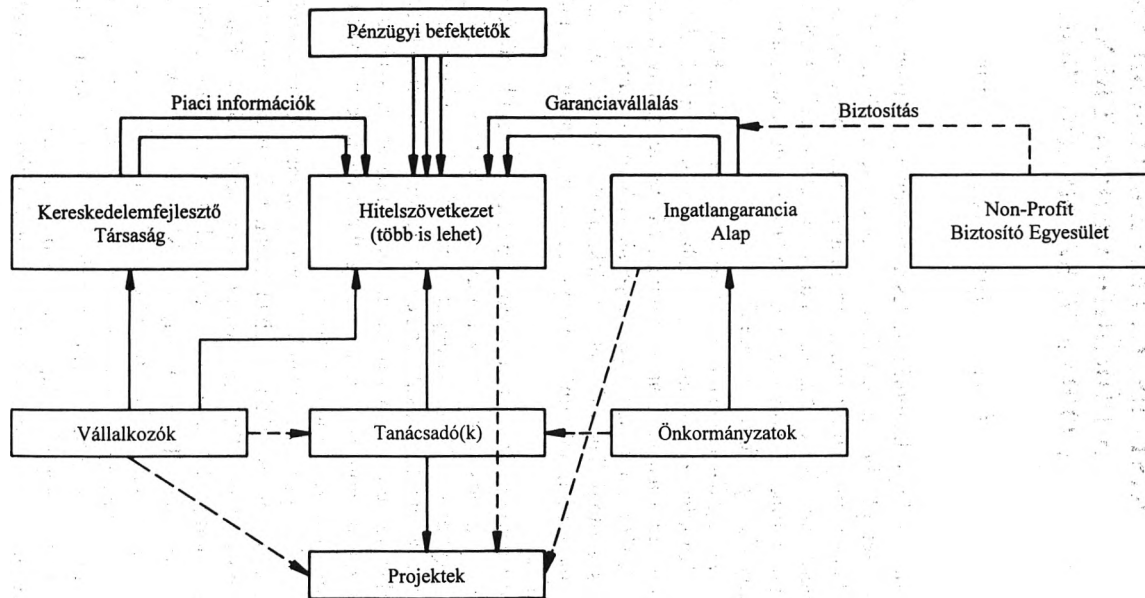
Pénzügyi befektetők

Piaci információk

Garanciavállalás

Biztosítás

Kereskedelemfejlesztő Társaság

Hitelszövetkezet (több is lehet)

Ingatlangarancia Alap

Non-Profit Biztosító Egyesület

Vállalkozók

Tanácsadó(k)

Önkormányzatok

Projektek